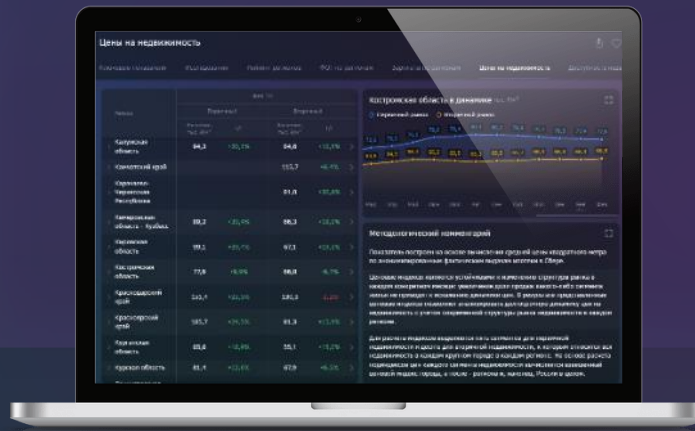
Цены на недвижимость

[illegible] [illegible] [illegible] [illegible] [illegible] Цены на недвижимость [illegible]

| Регион | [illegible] | | | |
|---|---|---|---|---|
| | Первичный | | Вторичный | |
| Калужская область | 64,3 | +31,1% | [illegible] | +13,5% |
| Камчатский край | | | 113,7 | +6,4% |
| Карачаево-Черкесская Республика | | | 81,0 | +30,8% |
| Кемеровская область - Кузбасс | 59,2 | +30,4% | 66,3 | +32,8% |
| Кировская область | 59,1 | +25,1% | 67,1 | +21,9% |
| Костромская область | 77,6 | +9,9% | 58,0 | -6,7% |
| Краснодарский край | 143,4 | +61,3% | 130,5 | -0,6% |
| Красноярский край | 105,7 | +24,5% | 91,3 | +23,5% |
| Курганская область | 65,6 | +15,8% | 55,1 | +15,5% |
| Курская область | 81,1 | +12,6% | 67,9 | +9,2% |

Костромская область в динамике тыс. ₽/м²

Первичный рынок Вторичный рынок

Методологический комментарий

Показатель построен на основе значений средней цены квадратного метра по анонимизированным фактическим выдачам ипотеки в Сбере.

Цепные индексы являются устойчивыми к изменению структуры рынка в каждом конкретном месяце: увеличение доли продаж какого-либо сегмента жилья не приводит к искажению динамики цен. В рамках же представленной методики индексы позволяют анализировать долгосрочную динамику цен на недвижимость с учетом современной структуры рынка недвижимости в каждом регионе.

Для расчета индексов выделяется пять сегментов для первичной недвижимости и десять для вторичной недвижимости, к которым относятся все недвижимость в каждом крупном городе в каждом регионе. На основе расчета подиндексов цен каждого сегмента недвижимости вычисляется взвешенный ценовой индекс города, а после - региона и, наконец, России в целом.